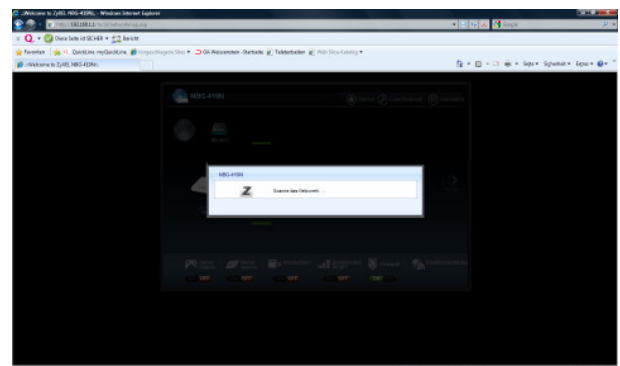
.::Welcome to ZyXEL NBG-419N::. - Windows Internet Explorer

http://192.168.1.1/

Diese Seite ist SICHER • Bericht

Favoriten | QuickLinks myQuickLine | Vorgeschlagene Sites ▾ | GA Webseiten-Startseite | Tabletbuttons | Web Slice-Katalog ▾

.::Welcome to ZyXEL NBG-419N::.

Seite ▾ Sicherheit ▾ Extras ▾

NBG-419N

NBG-419N

Scanne das Netzwerk ...

OFF OFF OFF OFF ON